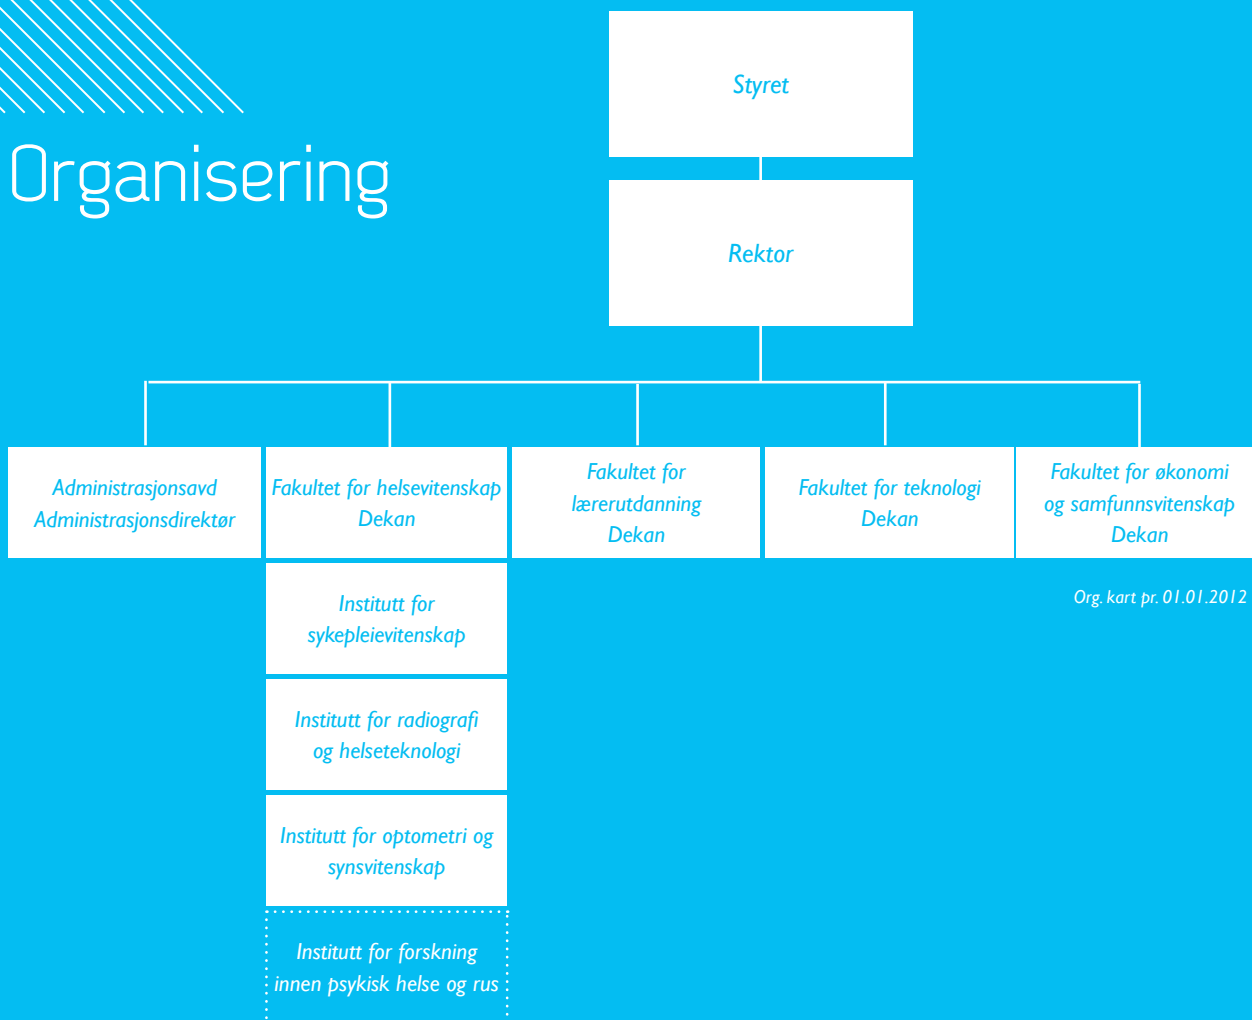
Organisering

Styret

Rektor

Administrasjonsavd
Administrasjonsdirektør

Fakultet for helsevitenskap
Dekan

Fakultet for lærerutdanning
Dekan

Fakultet for teknologi
Dekan

Fakultet for økonomi og samfunnsvitenskap
Dekan

Org. kart pr. 01.01.2012

Institutt for sykepleievitenskap

Institutt for radiografi og helseteknologi

Institutt for optometri og synsvitenskap

Institutt for forskning innen psykisk helse og rus